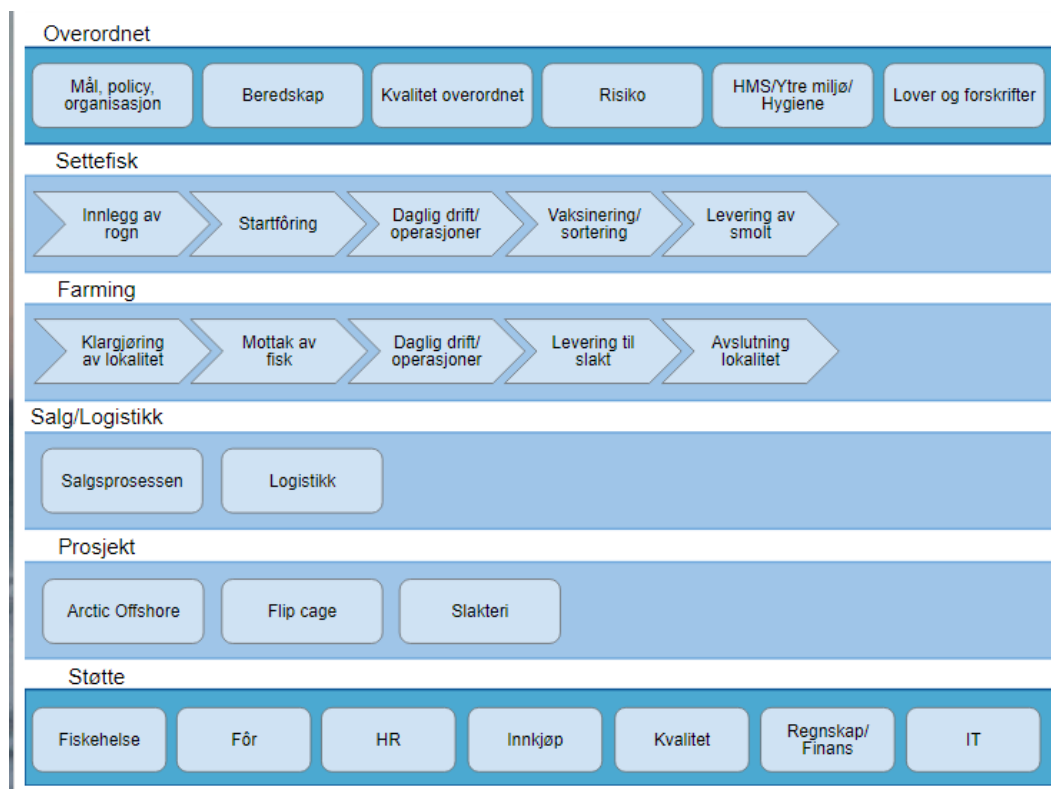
Overordnet

Mål, policy, organisasjon

Beredskap

Kvalitet overordnet

Risiko

HMS/Ytre miljø/ Hygiene

Lover og forskrifter

Settefisk

Innlegg av rogn

Startfôring

Daglig drift/ operasjoner

Vaksinering/ sortering

Levering av smolt

Farming

Klargjøring av lokalitet

Mottak av fisk

Daglig drift/ operasjoner

Levering til slakt

Avslutning lokalitet

Salg/Logistikk

Salgsprosessen

Logistikk

Prosjekt

Arctic Offshore

Flip cage

Slakteri

Støtte

Fiskehelse

Fôr

HR

Innkjøp

Kvalitet

Regnskap/ Finans

IT